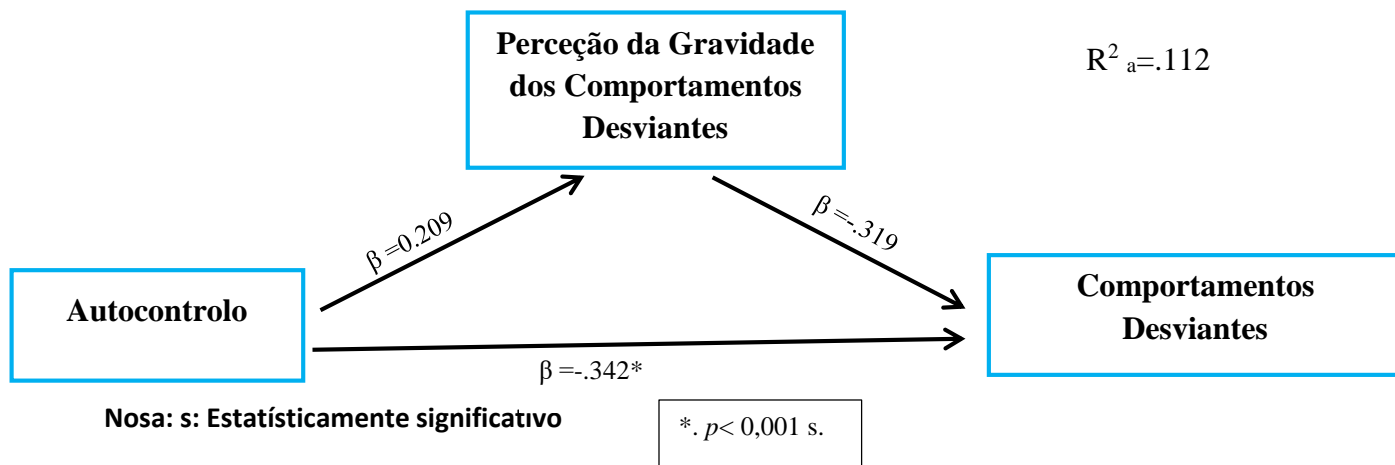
Perceção da Gravidade dos Comportamentos Desviantes

$R^2{}_a$=.112

$\beta$ =0.209

$\beta$ =-.319

Autocontrolo

Comportamentos Desviantes

$\beta$ =-.342*

Nosa: s: Estatísticamente significativo

*. $p$< 0,001 s.